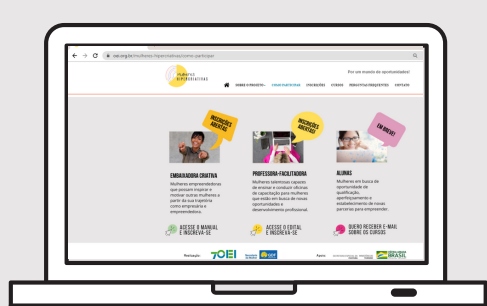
oei.org.br/mulheres-inpreendedoras/como-participar

MULHERES EMPREENDEDORAS

Por um mundo de oportunidades!

SOBRE O PROJETO | COMO PARTICIPAR | CONDIÇÕES | VÍDEOS | PERGUNTAS FREQUENTES | CONTATO

INSCRIÇÕES ABERTAS!

INSCRIÇÕES ABERTAS!

EM BREVE!

EMBAIXADORA CRIATIVA

Mulheres empreendedoras que possam inspirar e motivar outras mulheres a partir da sua trajetória como empresária e empreendedora.

PROFESSORA-FACILITADORA

Mulheres talentosas capazes de ensinar e conduzir oficinas de capacitação para mulheres que estão em busca de novas oportunidades e desenvolvimento profissional.

ALUNAS

Mulheres em busca de oportunidade de qualificação, aperfeiçoamento e estabelecimento de novas parcerias para empreender.

ACESSE O MANUAL E INSCREVA-SE

ACESSE O EDITAL E INSCREVA-SE

QUERO RECEBER E-MAIL SOBRE OS CURSOS

Realização: OEI

Apoio: BRASIL